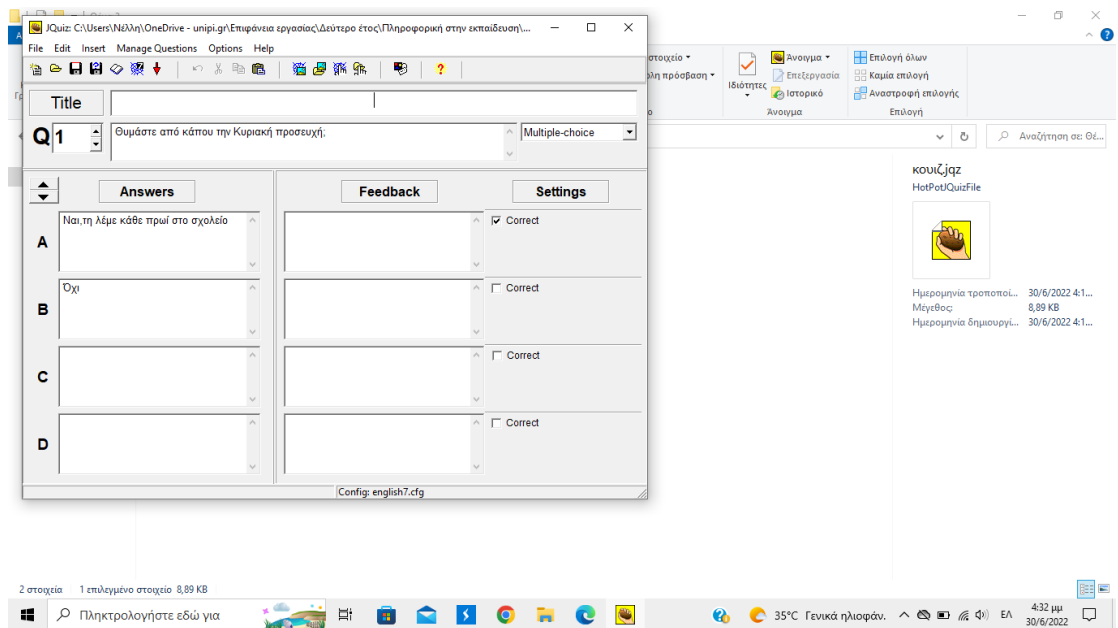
JQuiz: C:\Users\Νέλλη\OneDrive - unipi.gr\Επιφάνεια εργασίας\Δεύτερο έτος\Πληροφορική στην εκπαίδευση\...

File Edit Insert Manage Questions Options Help

Title

Q 1

Θυμάστε από κάπου την Κυριακή προσευχή;

Multiple-choice

Answers

Feedback

Settings

A

Ναι,τη λέμε κάθε πρωί στο σχολείο

Correct

B

Όχι

Correct

C

Correct

D

Correct

Config: english7.cfg

στοιχείο
λη πρόσβαση
Ιδιότητες
Άνοιγμα
Επεξεργασία
Ιστορικό
Άνοιγμα
Επιλογή όλων
Καμία επιλογή
Αναστροφή επιλογής
Επιλογή

Αναζήτηση σε: Θέ...

κουιζ.jqz
HotPotJQuizFile

Ημερομηνία τροποποί... 30/6/2022 4:1...
Μέγεθος: 8,89 KB
Ημερομηνία δημιουργί... 30/6/2022 4:1...

2 στοιχεία 1 επιλεγμένο στοιχείο 8,89 KB

Πληκτρολογήστε εδώ για

35°C Γενικά ηλιοφάν.

ΕΛ

4:32 μμ
30/6/2022